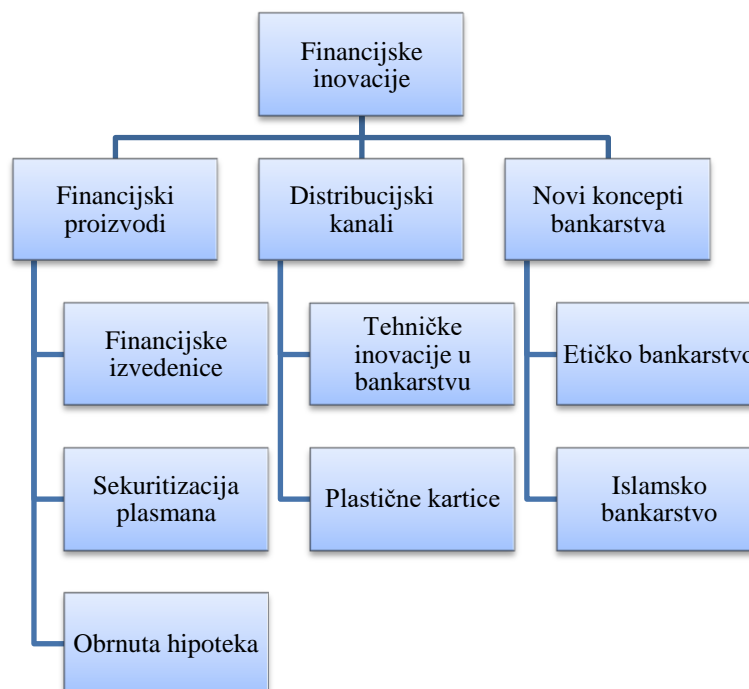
Financijske inovacije

Financijski proizvodi

Financijske izvedenice

Sekuritizacija plasmana

Obrnuta hipoteka

Distribucijski kanali

Tehničke inovacije u bankarstvu

Plastične kartice

Novi koncepti bankarstva

Etičko bankarstvo

Islamsko bankarstvo